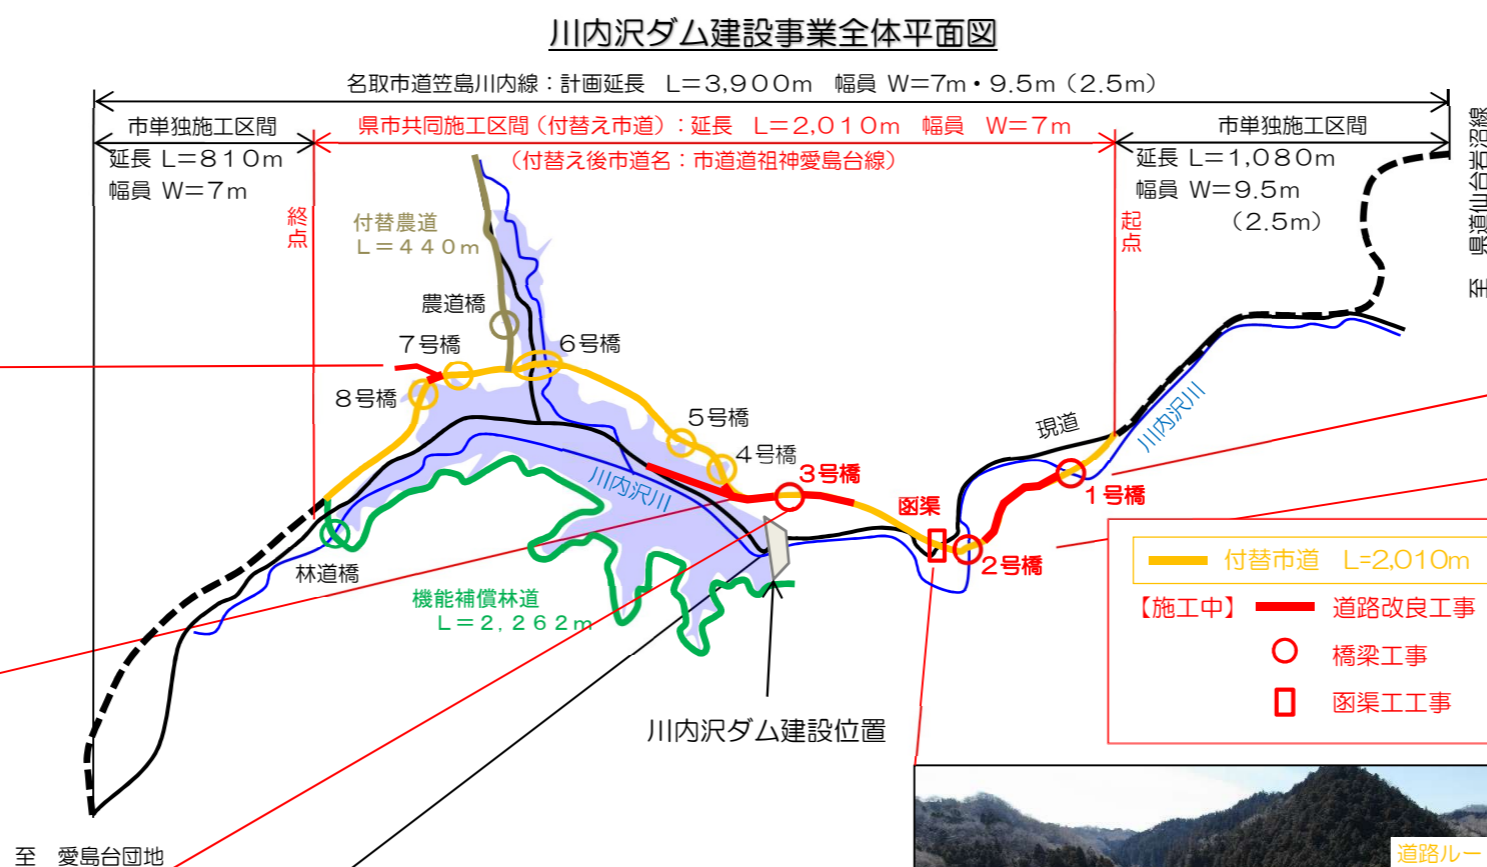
川内沢ダム建設事業全体平面図

名取市道笠島川内線：計画延長　L＝3,900m　幅員 W＝7m・9.5m（2.5m）

市単独施工区間
延長 L＝810m
幅員 W＝7m

県市共同施工区間（付替え市道）：延長　L＝2,010m　幅員　W＝7m
（付替え後市道名：市道道祖神愛島台線）

市単独施工区間
延長 L＝1,080m
幅員 W＝9.5m
（2.5m）

至　県道仙台岩沼線

終点

起点

付替農道
L＝440m

農道橋

7号橋

6号橋

8号橋

5号橋

4号橋

3号橋

現道

川内沢川

川内沢川

1号橋

函渠

2号橋

林道橋

機能補償林道
L＝2,262m

川内沢ダム建設位置

付替市道　L=2,010m

【施工中】　道路改良工事

橋梁工事

函渠工工事

至　愛島台団地

道路ルー